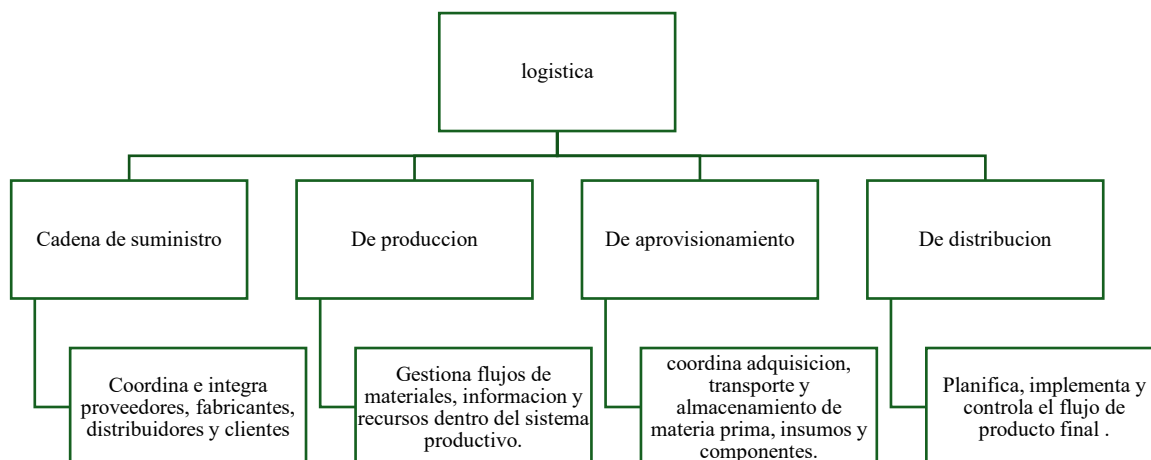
logistica

Cadena de suministro

De produccion

De aprovisionamiento

De distribucion

Coordina e integra proveedores, fabricantes, distribuidores y clientes

Gestiona flujos de materiales, informacion y recursos dentro del sistema productivo.

coordina adquisicion, transporte y almacenamiento de materia prima, insumos y componentes.

Planifica, implementa y controla el flujo de producto final .